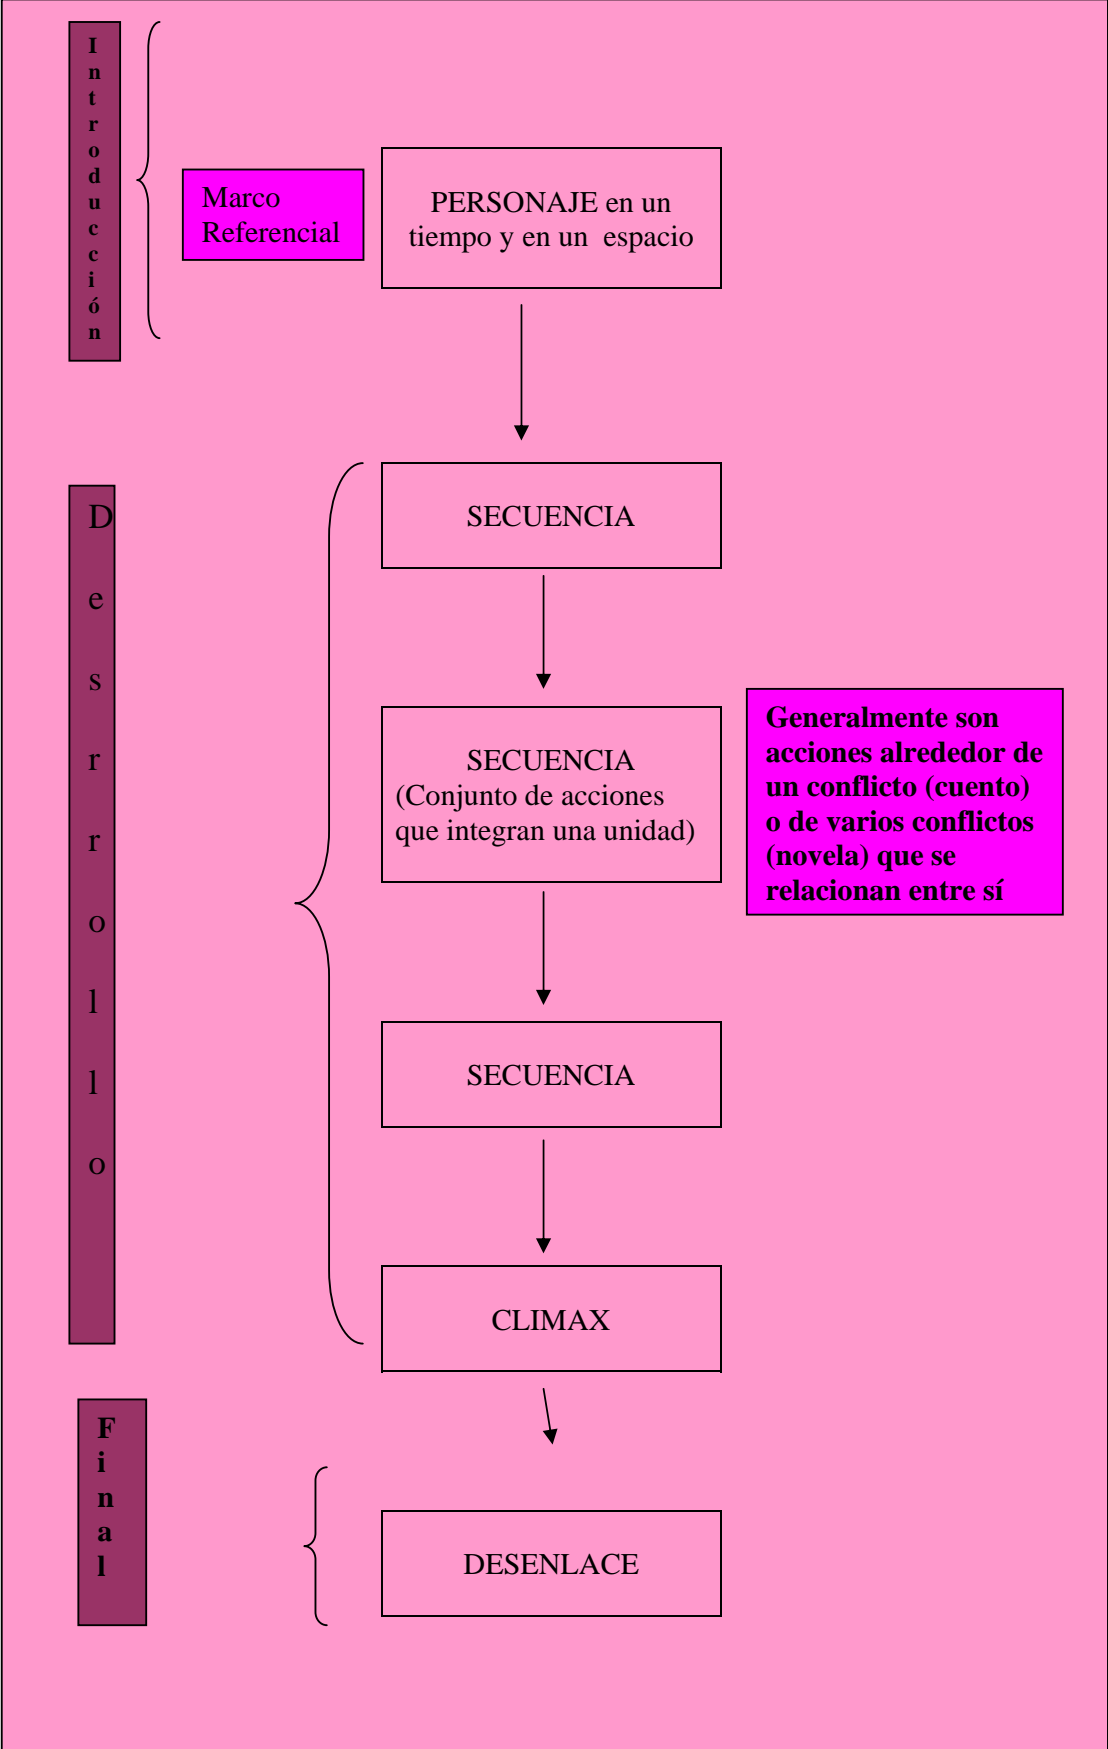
Introducción

Marco Referencial

PERSONAJE en un tiempo y en un espacio

Desarrollo

SECUENCIA

SECUENCIA (Conjunto de acciones que integran una unidad)

Generalmente son acciones alrededor de un conflicto (cuento) o de varios conflictos (novela) que se relacionan entre sí

SECUENCIA

CLIMAX

Final

DESENLACE